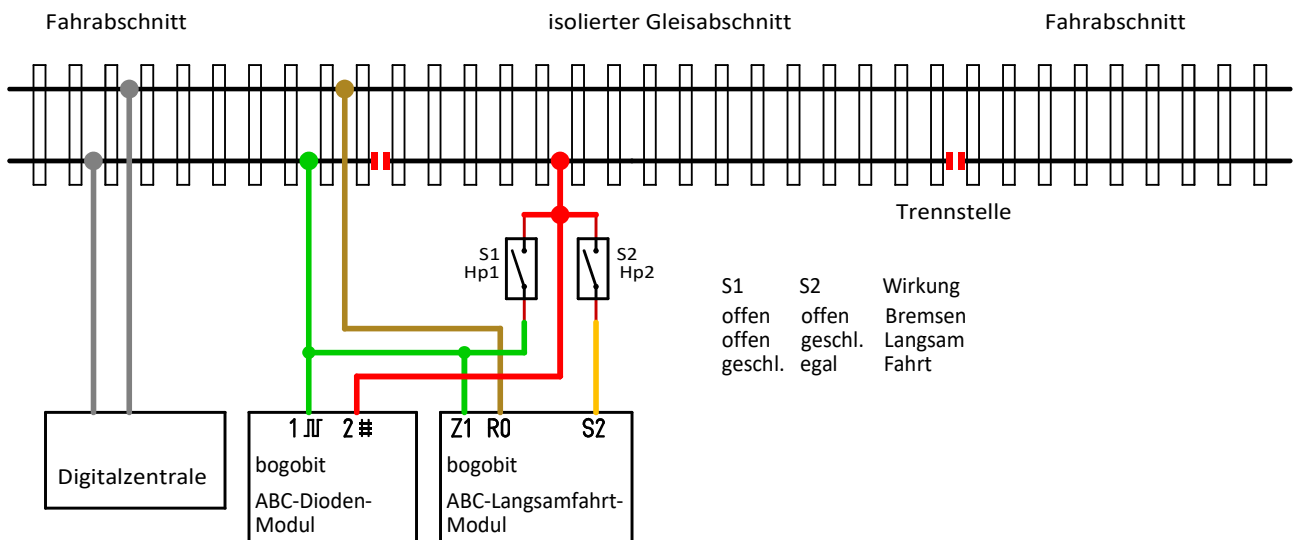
Fahrabschnitt

isolierter Gleisabschnitt

Fahrabschnitt

Trennstelle

S1
Hp1

S2
Hp2

| S1 | S2 | Wirkung |
|---|---|---|
| offen | offen | Bremsen |
| offen | geschl. | Langsam |
| geschl. | egal | Fahrt |

Digitalzentrale

1 ⎍ 2 ⋕

bogobit

ABC-Dioden-Modul

Z1 R0 S2

bogobit

ABC-Langsamfahrt-Modul